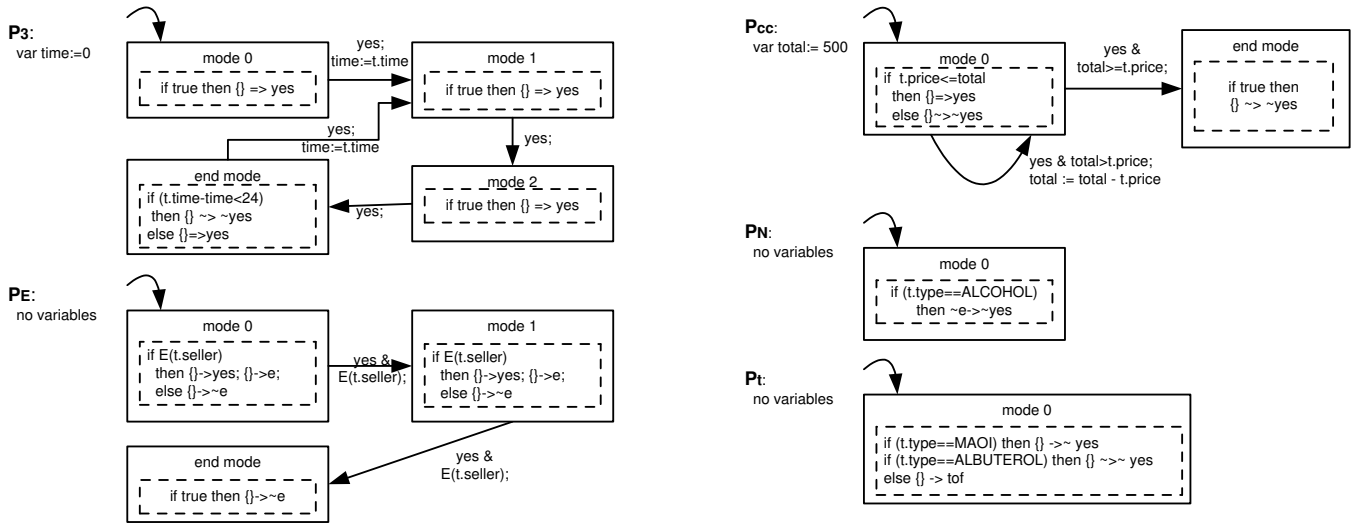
$P_3$:
var time:=0

mode 0
if true then {} => yes

yes;
time:=t.time

mode 1
if true then {} => yes

yes;
time:=t.time

yes;

end mode
if (t.time-time<24)
then {} ~> ~yes
else {}=>yes

yes;

mode 2
if true then {} => yes

$P_E$:
no variables

mode 0
if E(t.seller)
then {}->yes; {}->e;
else {}->~e

yes &
E(t.seller);

mode 1
if E(t.seller)
then {}->yes; {}->e;
else {}->~e

end mode
if true then {}->~e

yes &
E(t.seller);

$P_{CC}$:
var total:= 500

mode 0
if t.price<=total
then {}=>yes
else {}~>~yes

yes &
total>=t.price;

end mode
if true then
{} ~> ~yes

yes & total>t.price;
total := total - t.price

$P_N$:
no variables

mode 0
if (t.type==ALCOHOL)
then ~e->~yes

$P_t$:
no variables

mode 0
if (t.type==MAOI) then {} ->~ yes
if (t.type==ALBUTEROL) then {} ~>~ yes
else {} -> tof